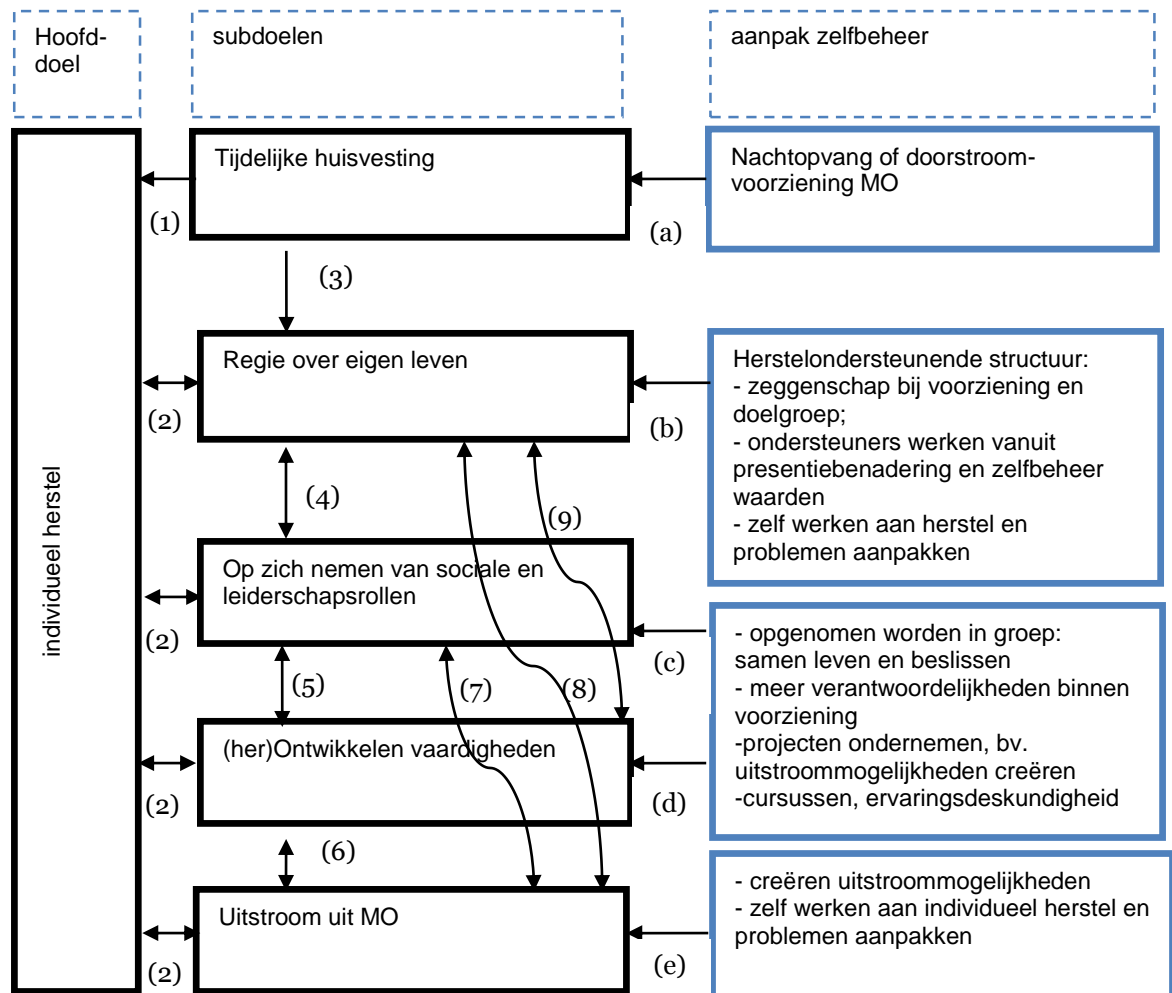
Hoofddoel

subdoelen

aanpak zelfbeheer

individueel herstel

Tijdelijke huisvesting

(1)

Nachtopvang of doorstroomvoorziening MO

(a)

(3)

Regie over eigen leven

(2)

Herstelondersteunende structuur:
- zeggenschap bij voorziening en doelgroep;
- ondersteuners werken vanuit presentiebenadering en zelfbeheer waarden
- zelf werken aan herstel en problemen aanpakken

(b)

(4)

(9)

Op zich nemen van sociale en leiderschapsrollen

(2)

- opgenomen worden in groep: samen leven en beslissen
- meer verantwoordelijkheden binnen voorziening
-projecten ondernemen, bv. uitstroommogelijkheden creëren
-cursussen, ervaringsdeskundigheid

(c)

(5)

(7)

(8)

(her)Ontwikkelen vaardigheden

(2)

(d)

(6)

Uitstroom uit MO

(2)

- creëren uitstroommogelijkheden
- zelf werken aan individueel herstel en problemen aanpakken

(e)